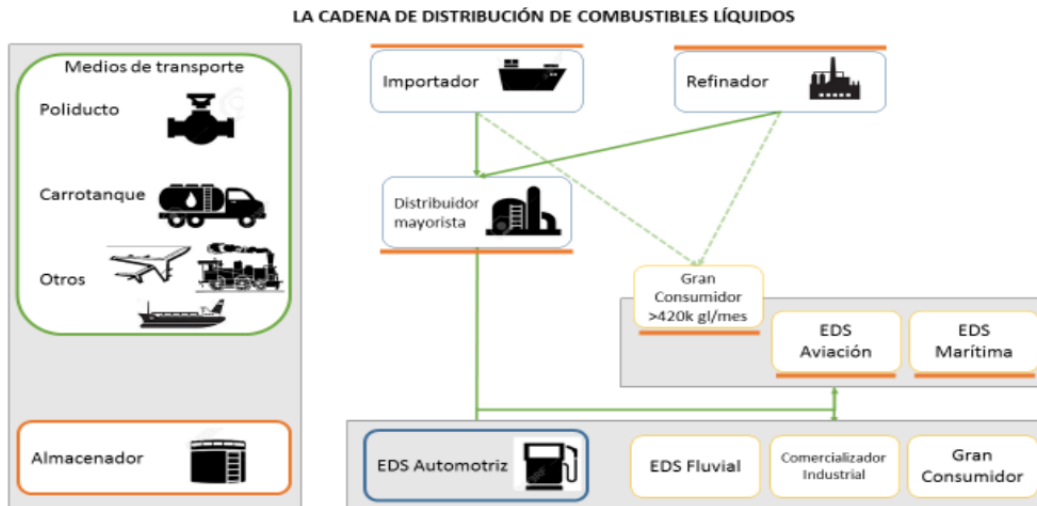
LA CADENA DE DISTRIBUCIÓN DE COMBUSTIBLES LÍQUIDOS

Medios de transporte

Poliducto

Carrotanque

Otros

Almacenador

Importador

Refinador

Distribuidor mayorista

Gran Consumidor >420k gl/mes

EDS Aviación

EDS Marítima

EDS Automotriz

EDS Fluvial

Comercializador Industrial

Gran Consumidor